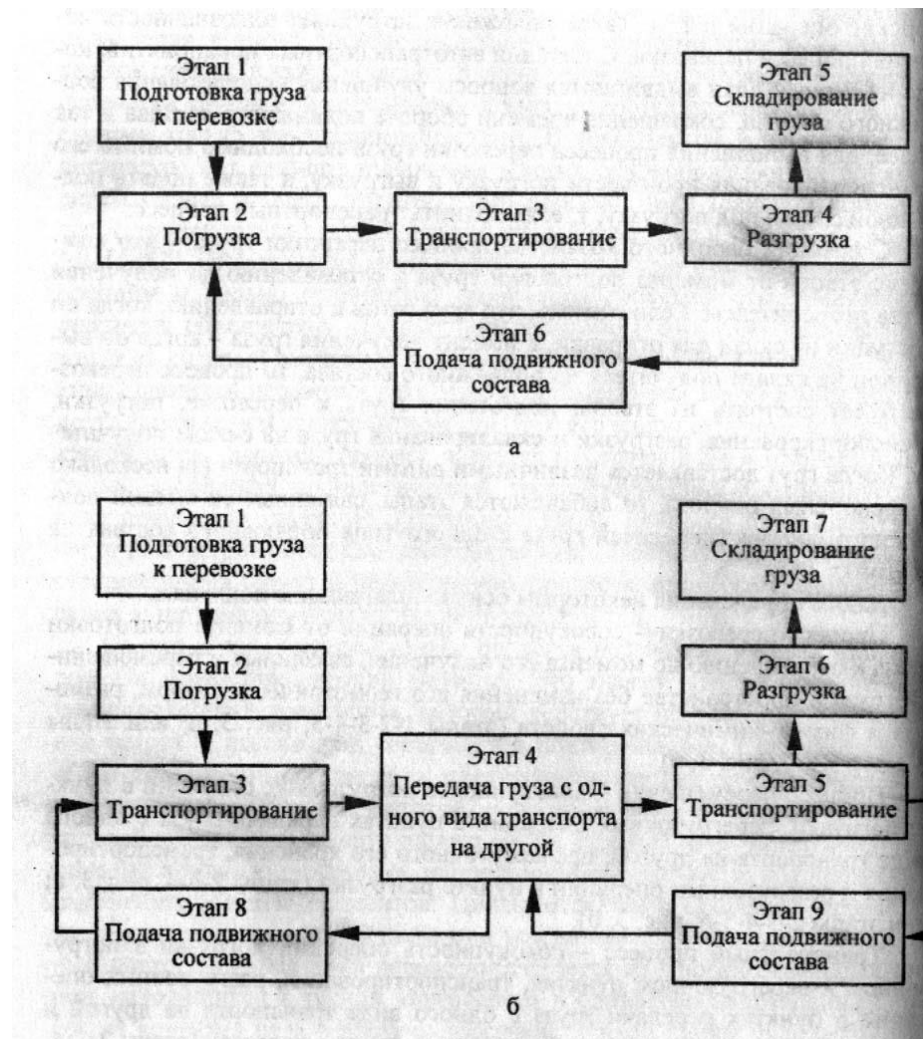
Этап 1
Подготовка груза к перевозке

Этап 5
Складирование груза

Этап 2
Погрузка

Этап 3
Транспортирование

Этап 4
Разгрузка

Этап 6
Подача подвижного состава

а

Этап 1
Подготовка груза к перевозке

Этап 7
Складирование груза

Этап 2
Погрузка

Этап 6
Разгрузка

Этап 3
Транспортирование

Этап 4
Передача груза с одного вида транспорта на другой

Этап 5
Транспортирование

Этап 8
Подача подвижного состава

Этап 9
Подача подвижного состава

б